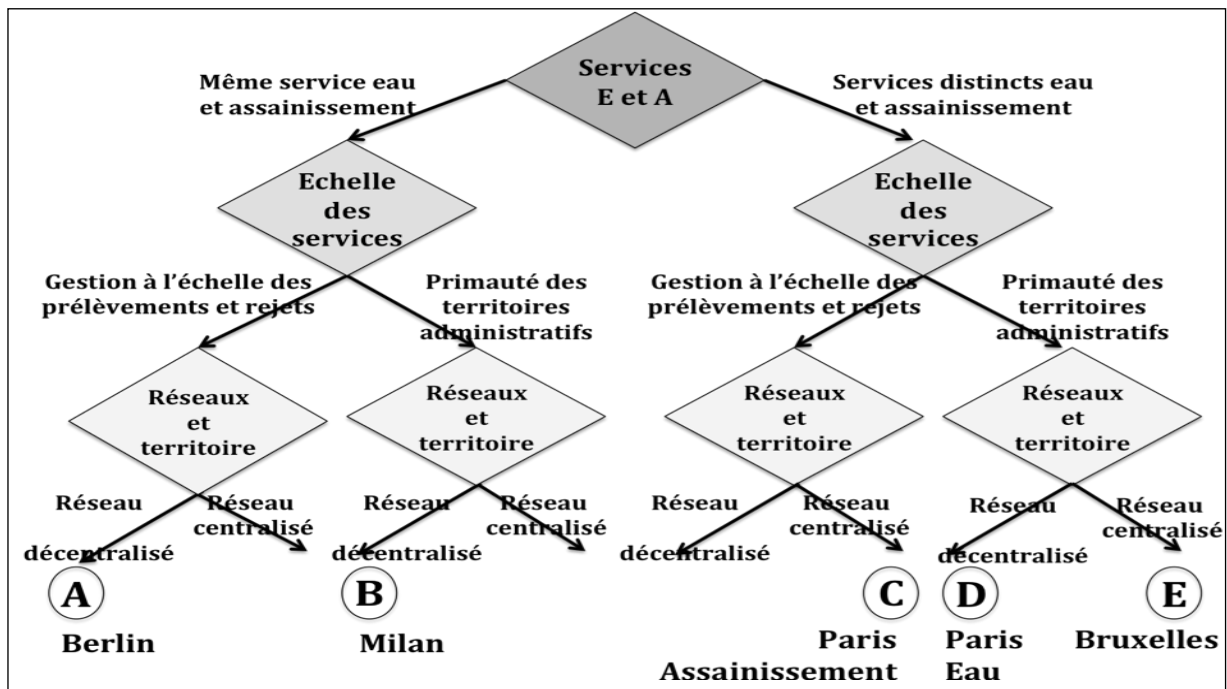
Services E et A

Même service eau et assainissement

Services distincts eau et assainissement

Echelle des services

Echelle des services

Gestion à l'échelle des prélèvements et rejets

Primauté des territoires administratifs

Gestion à l'échelle des prélèvements et rejets

Primauté des territoires administratifs

Réseaux et territoire

Réseaux et territoire

Réseaux et territoire

Réseaux et territoire

Réseau décentralisé

Réseau centralisé

Réseau décentralisé

Réseau centralisé

Réseau décentralisé

Réseau centralisé

Réseau décentralisé

Réseau centralisé

A
Berlin

B
Milan

C
Paris Assainissement

D
Paris Eau

E
Bruxelles